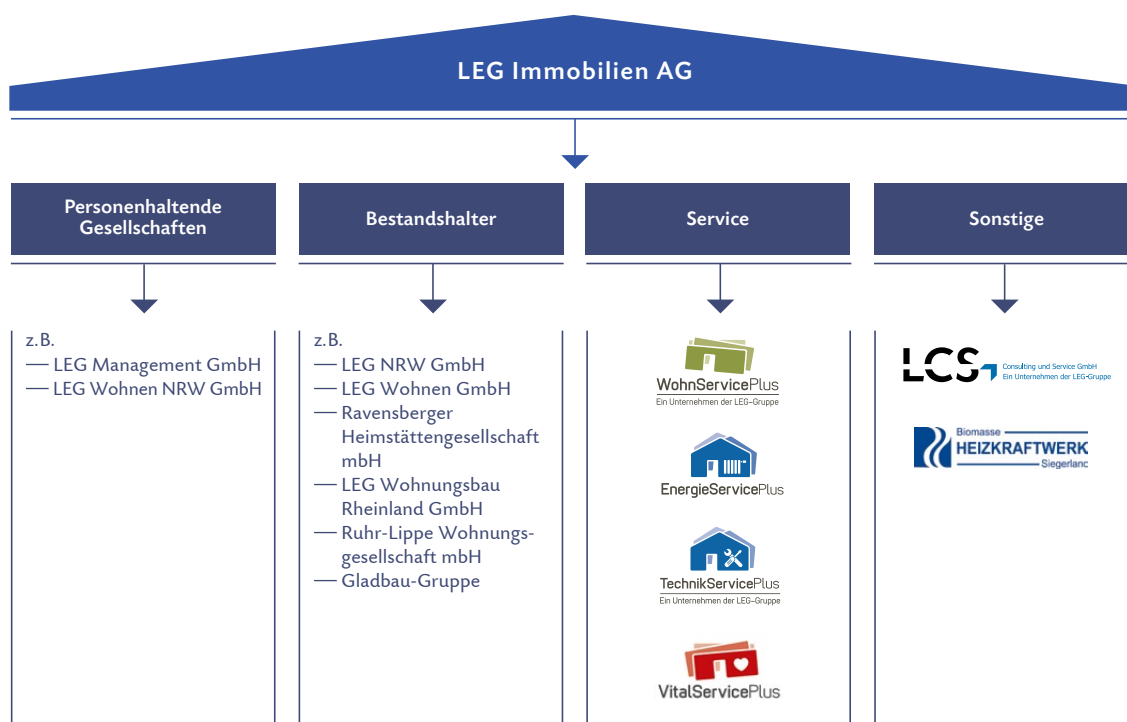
LEG Immobilien AG

Personenhaltende Gesellschaften

Bestandshalter

Service

Sonstige

z.B.
— LEG Management GmbH
— LEG Wohnen NRW GmbH

z.B.
— LEG NRW GmbH
— LEG Wohnen GmbH
— Ravensberger Heimstättengesellschaft mbH
— LEG Wohnungsbau Rheinland GmbH
— Ruhr-Lippe Wohnungsgesellschaft mbH
— Gladbau-Gruppe

WohnServicePlus
Ein Unternehmen der LEG-Gruppe

EnergieServicePlus

TechnikServicePlus
Ein Unternehmen der LEG-Gruppe

VitalServicePlus

LCS
Consulting und Service GmbH
Ein Unternehmen der LEG-Gruppe

Biomasse
HEIZKRAFTWERK
Siegerland